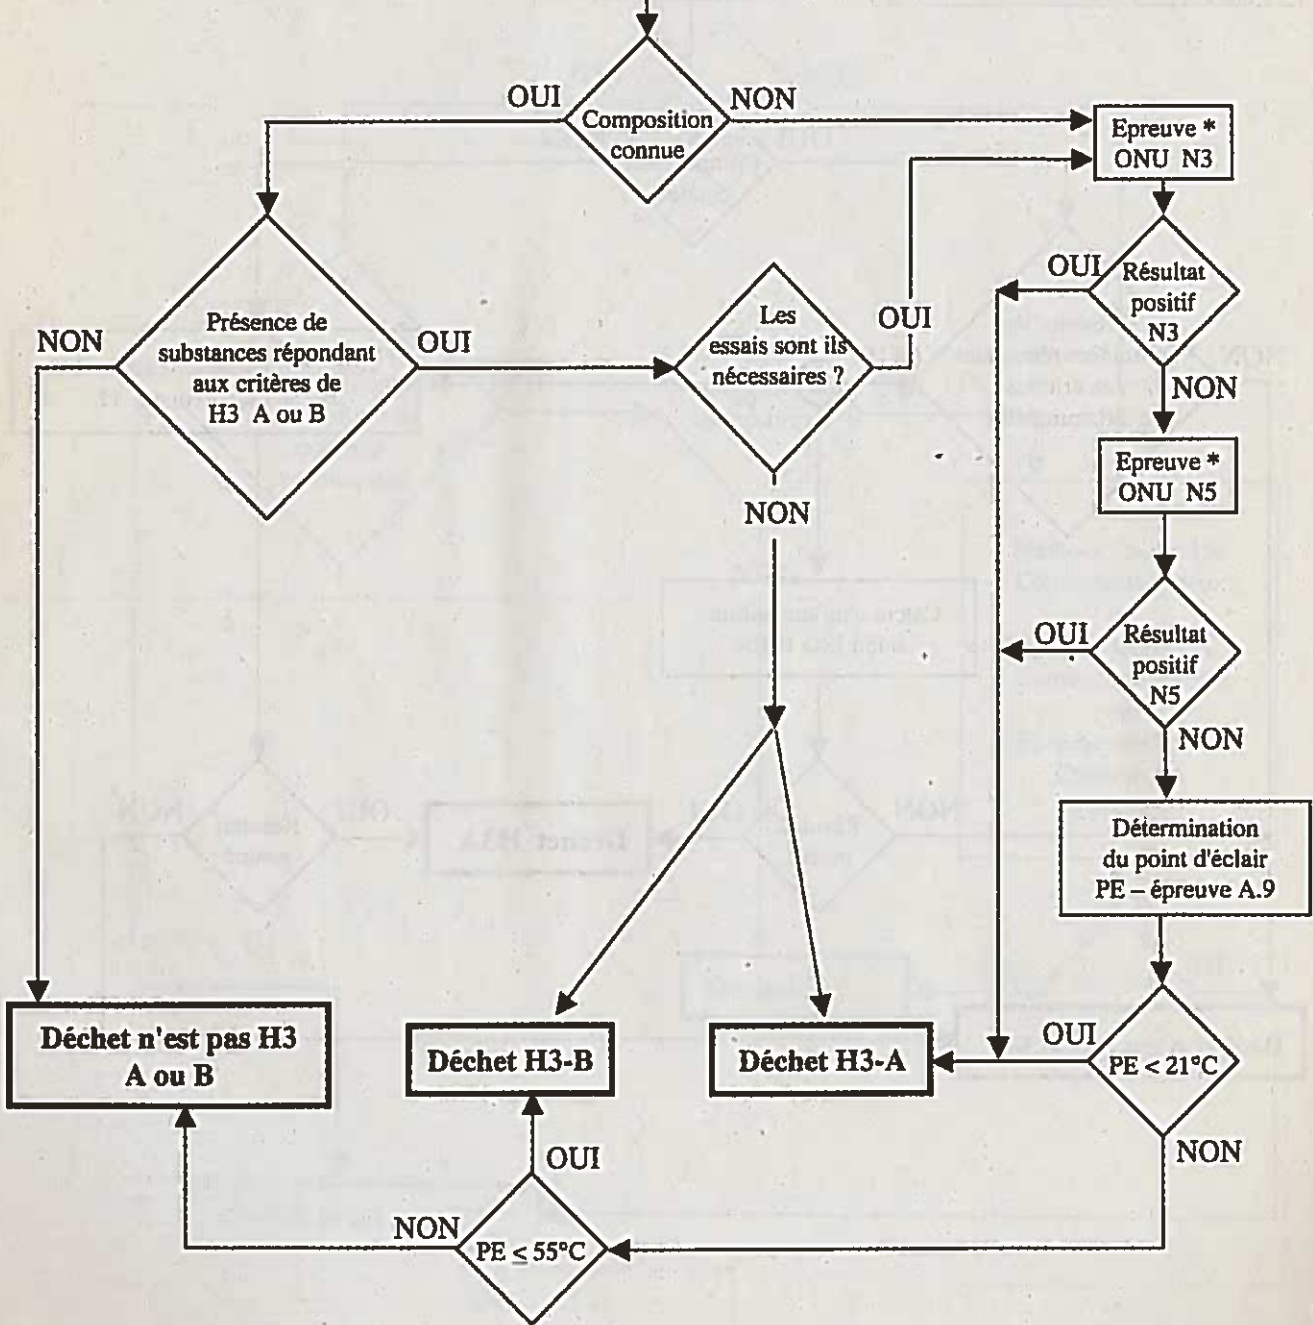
OUI
Composition connue
NON

Epreuve * ONU N3

OUI
Résultat positif N3
NON

Epreuve * ONU N5

OUI
Résultat positif N5
NON

Détermination du point d'éclair PE – épreuve A.9

NON
Présence de substances répondant aux critères de H3 A ou B
OUI

Les essais sont ils nécessaires ?
OUI
NON

Déchet n'est pas H3 A ou B

Déchet H3-B

Déchet H3-A

OUI
PE < 21°C
NON

OUI
NON
PE $\leq$ 55°C